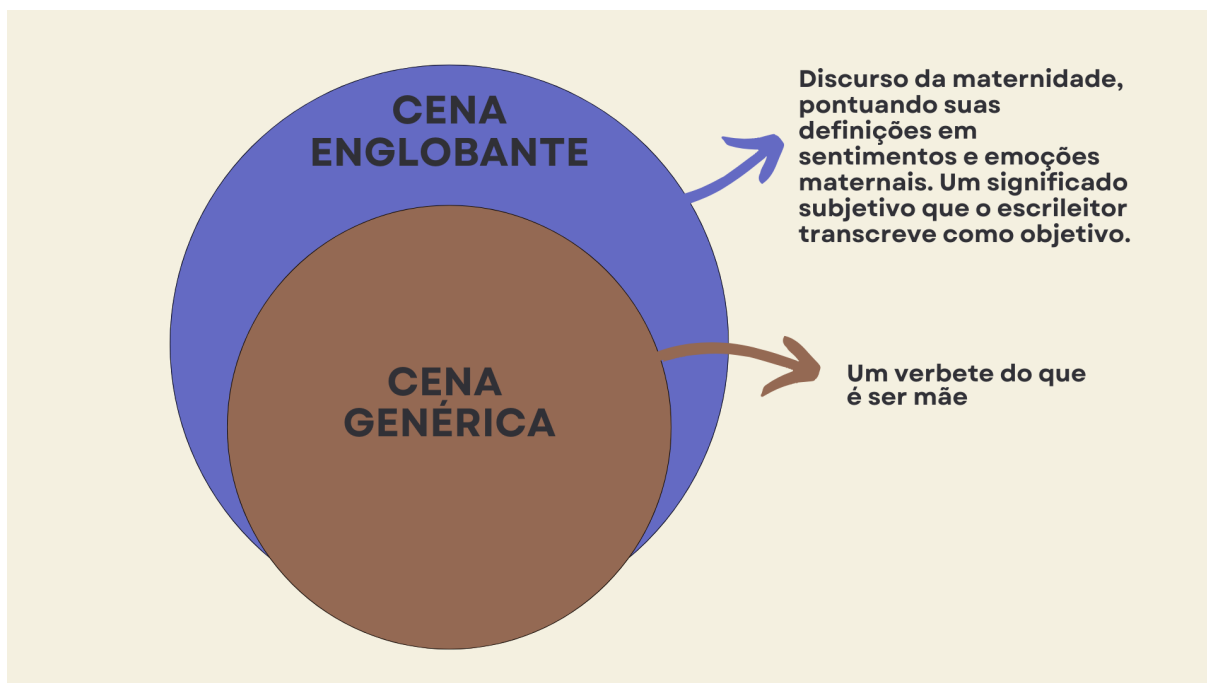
CENA ENGLOBANTE

Discurso da maternidade, pontuando suas definições em sentimentos e emoções maternais. Um significado subjetivo que o escrileitor transcreve como objetivo.

CENA GENÉRICA

Um verbete do que é ser mãe